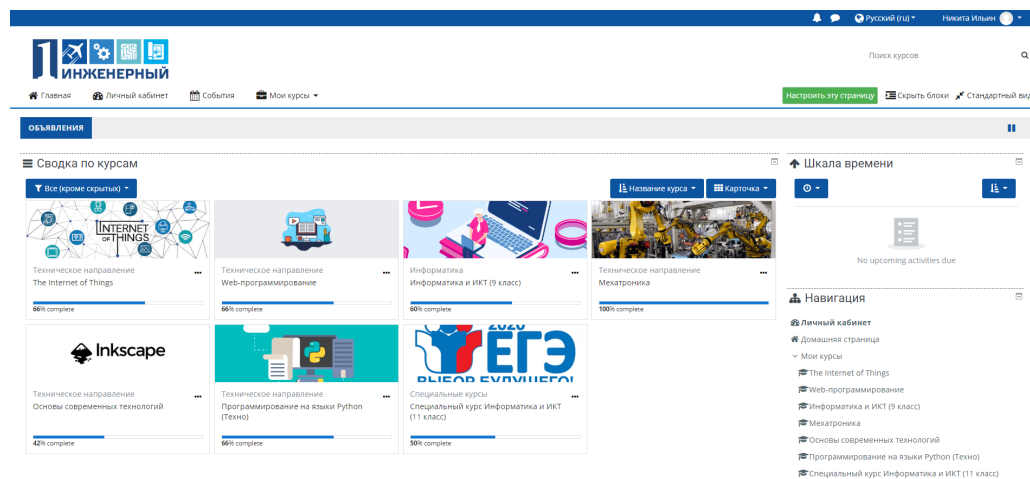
Русский (ru) Никита Ильин

1 ИНЖЕНЕРНЫЙ

Поиск курсов

Главная Личный кабинет События Мои курсы

Настроить эту страницу Скрыть блоки Стандартный вид

ОБЪЯВЛЕНИЯ

Сводка по курсам

Все (кроме скрытых)

Название курса Карточка

INTERNET of THINGS

Техническое направление
The Internet of Things
66% complete

Техническое направление
Web-программирование
66% complete

Информатика
Информатика и ИКТ (9 класс)
60% complete

Техническое направление
Мехатроника
100% complete

Inkscape

Техническое направление
Основы современных технологий
42% complete

Техническое направление
Программирование на языки Python (Техно)
66% complete

2020 ЕГЭ ВЫБОР БУДУЩЕГО!

Специальные курсы
Специальный курс Информатика и ИКТ (11 класс)
50% complete

Шкала времени

No upcoming activities due

Навигация

Личный кабинет
Домашняя страница
Мои курсы
The Internet of Things
Web-программирование
Информатика и ИКТ (9 класс)
Мехатроника
Основы современных технологий
Программирование на языки Python (Техно)
Специальный курс Информатика и ИКТ (11 класс)